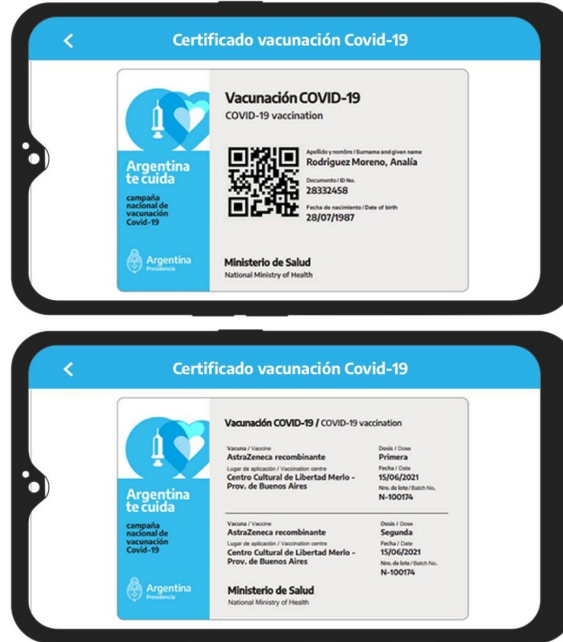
<

Certificado vacunación Covid-19

Argentina te cuida

campaña nacional de vacunación Covid-19

Argentina Presidencia

Vacunación COVID-19

COVID-19 vaccination

Apellido y nombre / Surname and given name
Rodriguez Moreno, Analía

Documento / ID No.
28332458

Fecha de nacimiento / Date of birth
28/07/1987

Ministerio de Salud
National Ministry of Health

<

Certificado vacunación Covid-19

Argentina te cuida

campaña nacional de vacunación Covid-19

Argentina Presidencia

Vacunación COVID-19 / COVID-19 vaccination

Vacuna / Vaccine
AstraZeneca recombinante

Lugar de aplicación / Vaccination centre
Centro Cultural de Libertad Merlo - Prov. de Buenos Aires

Dosis / Dose
Primera

Fecha / Date
15/06/2021

Nro. de lote / Batch No.
N-100174

Vacuna / Vaccine
AstraZeneca recombinante

Lugar de aplicación / Vaccination centre
Centro Cultural de Libertad Merlo - Prov. de Buenos Aires

Dosis / Dose
Segunda

Fecha / Date
15/06/2021

Nro. de lote / Batch No.
N-100174

Ministerio de Salud
National Ministry of Health